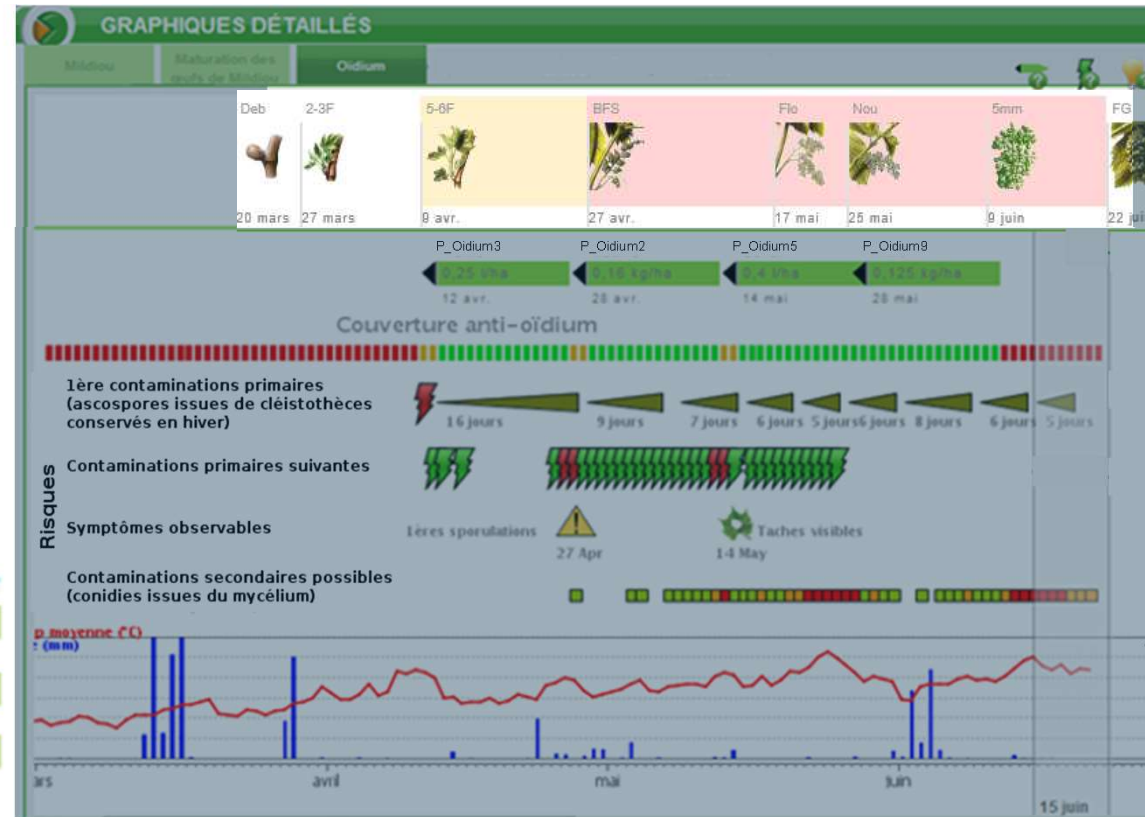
GRAPHIQUES DÉTAILLÉS

Mildiou | Maturation des oeufs de Mildiou | Oidium

Deb | 2-3F | 5-6F | BFS | Flo | Nou | 5mm | FG
20 mars | 27 mars | 9 avr. | 27 avr. | 17 mai | 25 mai | 9 juin | 22 ju

P_Oidium3
0,25 l/ha
12 avr.

P_Oidium2
0,16 kg/ha
28 avr.

P_Oidium5
0,4 l/ha
14 mai

P_Oidium9
0,125 kg/ha
28 mai

Couverture anti-oïdium

Risques

1ère contaminations primaires (ascospores issues de cléistothèces conservés en hiver)

16 jours 9 jours 7 jours 6 jours 5 jours 6 jours 8 jours 6 jours 5 jours

Contaminations primaires suivantes

Symptômes observables

1ères sporulations
27 Apr

Taches visibles
14 May

Contaminations secondaires possibles (conidies issues du mycélium)

p moyenne (C)
(mm)

ars | avril | mai | juin

15 juin